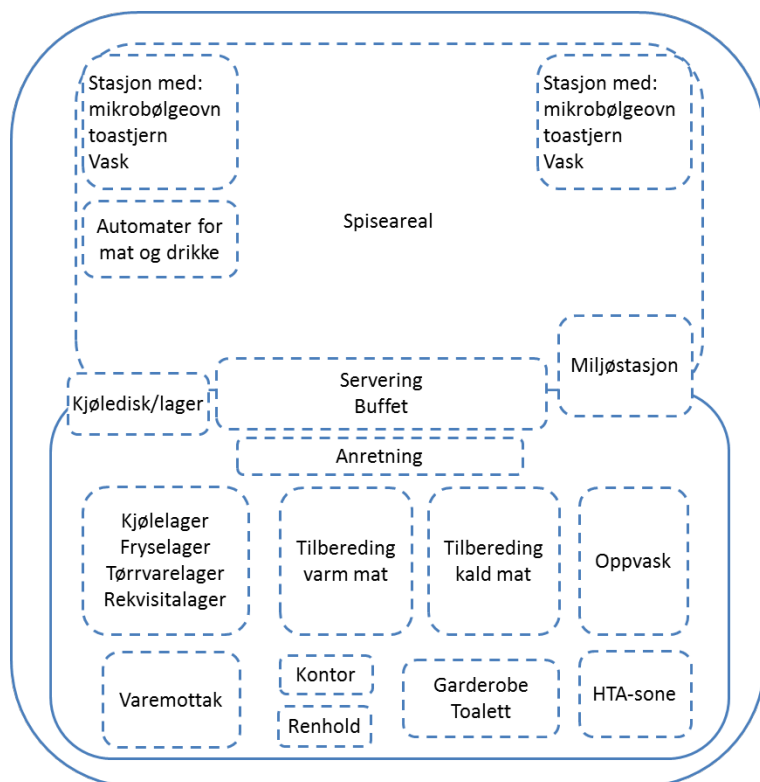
Stasjon med:
mikrobølgeovn
toastjern
Vask

Stasjon med:
mikrobølgeovn
toastjern
Vask

Automater for
mat og drikke

Spiseareal

Miljøstasjon

Kjøledisk/lager

Servering
Buffet

Anretning

Kjølelager
Fryselager
Tørrvarelager
Rekvisitalager

Tilbereding
varm mat

Tilbereding
kald mat

Oppvask

Varemottak

Kontor

Renhold

Garderobe
Toalett

HTA-sone